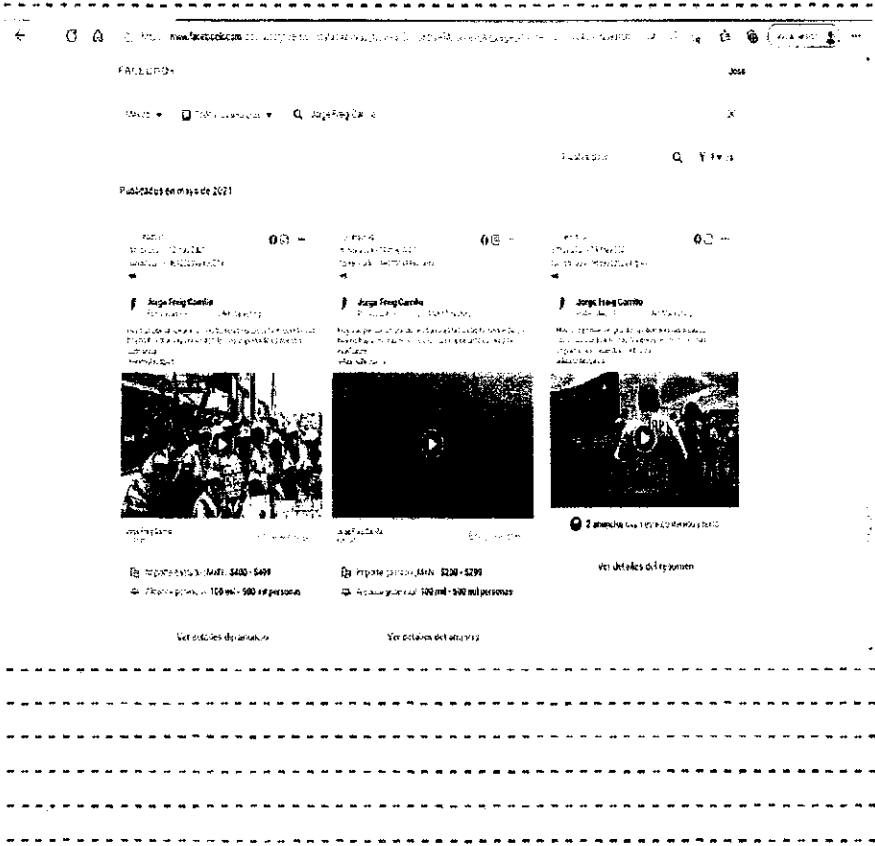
https://www.facebook.com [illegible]

FACEBOOK

Jose

México ▾ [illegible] ▾ Jorge Freig Carrillo

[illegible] Filtros

Publicados en mayo de 2021

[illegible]

Jorge Freig Carrillo

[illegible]

Importe gastado (MXN): $400 - $499

Alcance potencial: 100 mil - 500 mil personas

Ver detalles del anuncio

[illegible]

Jorge Freig Carrillo

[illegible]

Importe gastado (MXN): $200 - $299

Alcance potencial: 100 mil - 500 mil personas

Ver detalles del anuncio

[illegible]

Jorge Freig Carrillo

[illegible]

2 anuncios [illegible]

Ver detalles del resumen